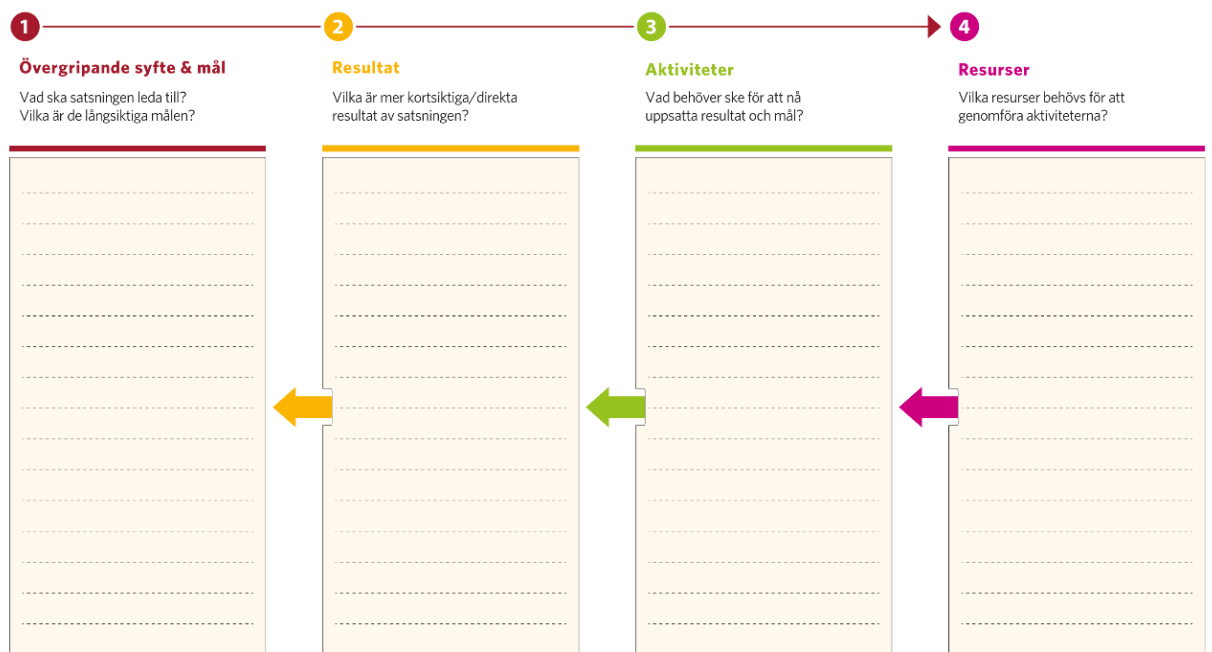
1

Övergripande syfte & mål

Vad ska satsningen leda till? Vilka är de långsiktiga målen?

2

Resultat

Vilka är mer kortsiktiga/direkta resultat av satsningen?

3

Aktiviteter

Vad behöver ske för att nå uppsatta resultat och mål?

4

Resurser

Vilka resurser behövs för att genomföra aktiviteterna?